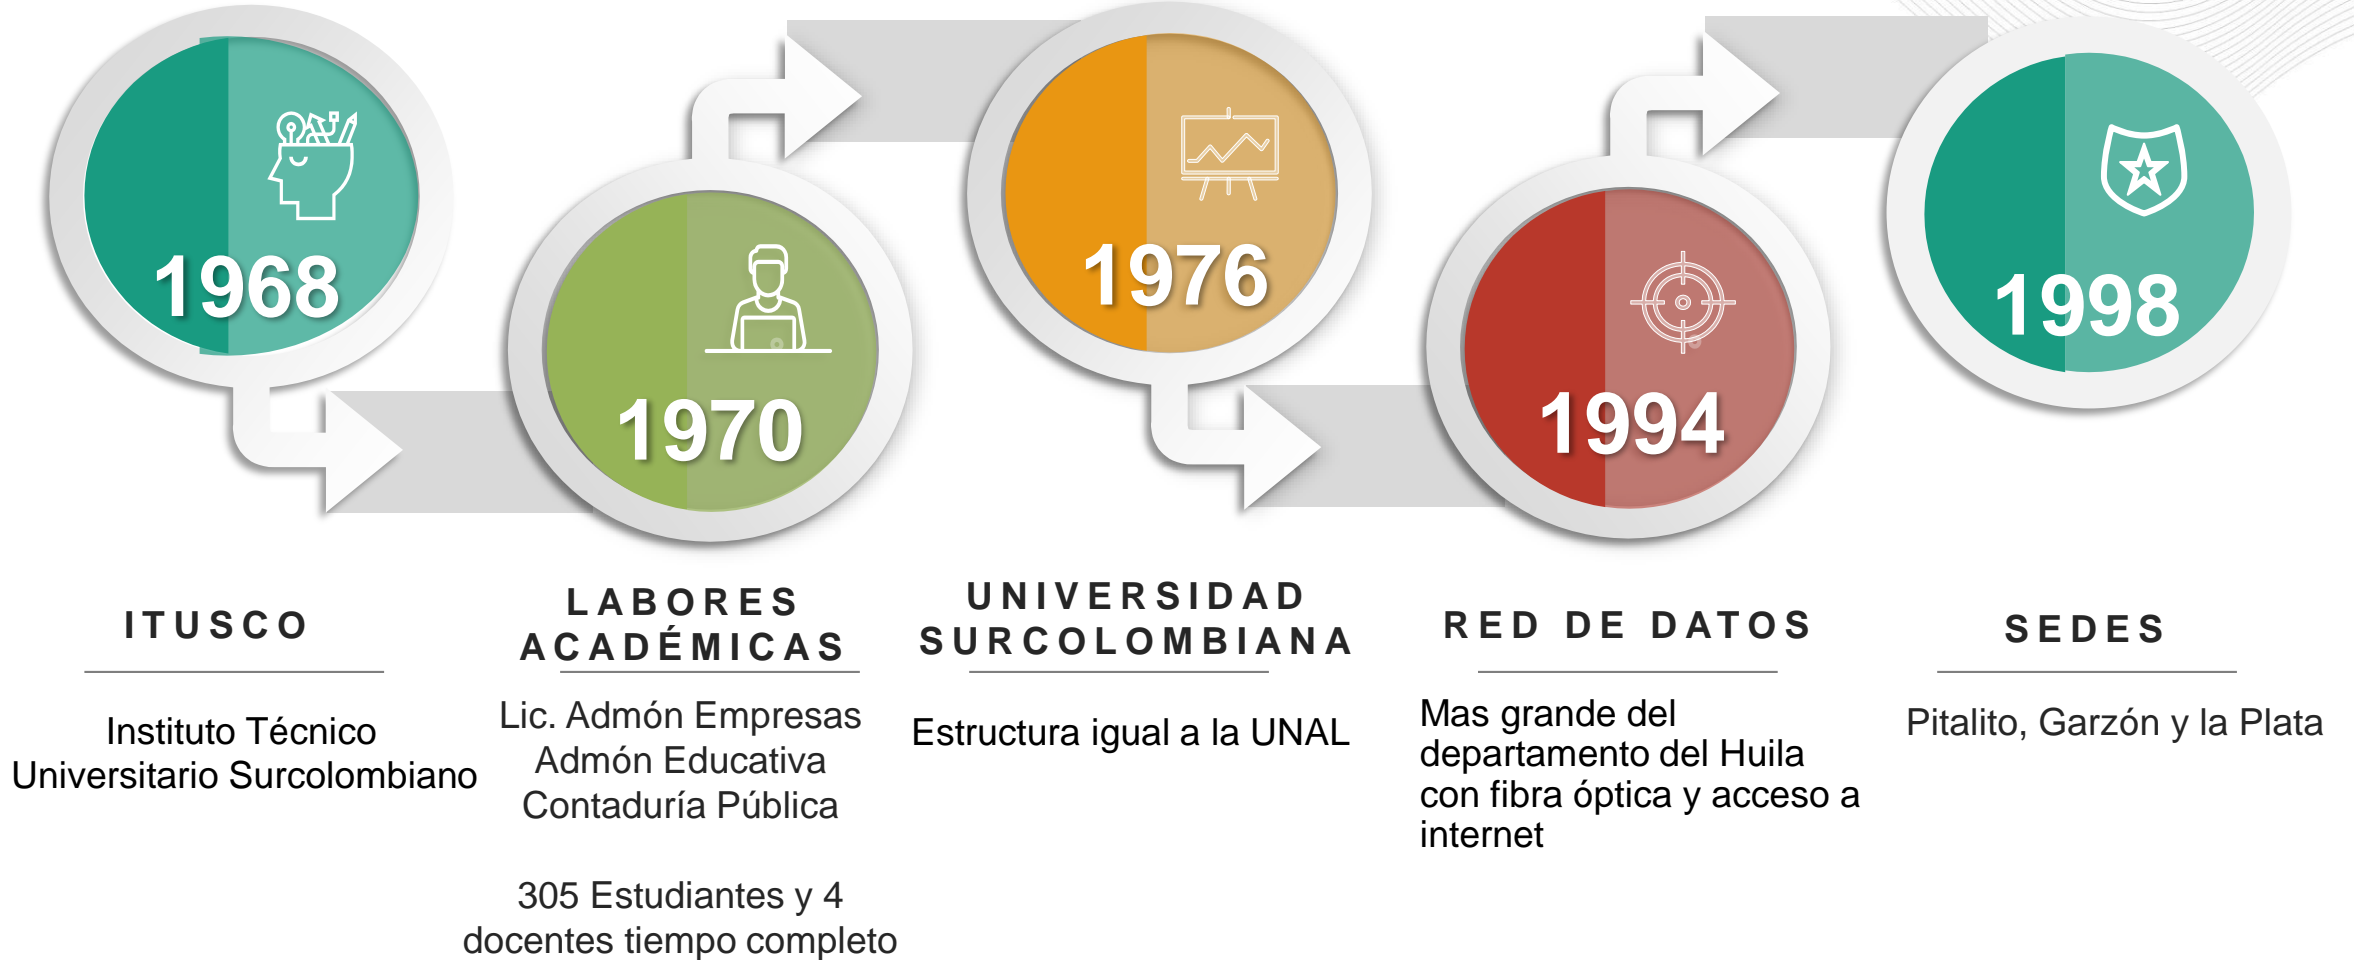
1968

1970

1976

1994

1998

ITUSCO

Instituto Técnico Universitario Surcolombiano

LABORES ACADÉMICAS

Lic. Admón Empresas
Admón Educativa
Contaduría Pública

305 Estudiantes y 4 docentes tiempo completo

UNIVERSIDAD SURCOLOMBIANA

Estructura igual a la UNAL

RED DE DATOS

Mas grande del departamento del Huila con fibra óptica y acceso a internet

SEDES

Pitalito, Garzón y la Plata